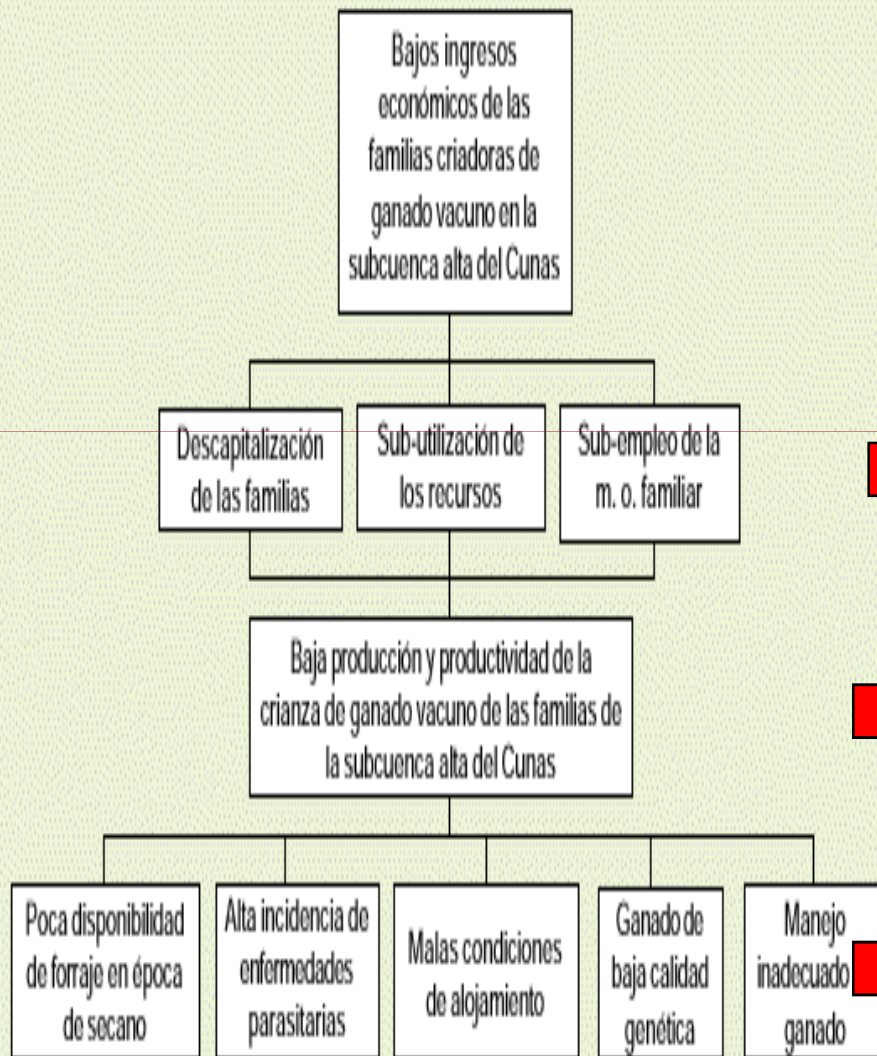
Bajos ingresos económicos de las familias criadoras de ganado vacuno en la subcuenca alta del Cunas

Descapitalización de las familias

Sub-utilización de los recursos

Sub-empleo de la m. o. familiar

Baja producción y productividad de la crianza de ganado vacuno de las familias de la subcuenca alta del Cunas

Poca disponibilidad de forraje en época de secano

Alta incidencia de enfermedades parasitarias

Malas condiciones de alojamiento

Ganado de baja calidad genética

Manejo inadecuado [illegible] ganado